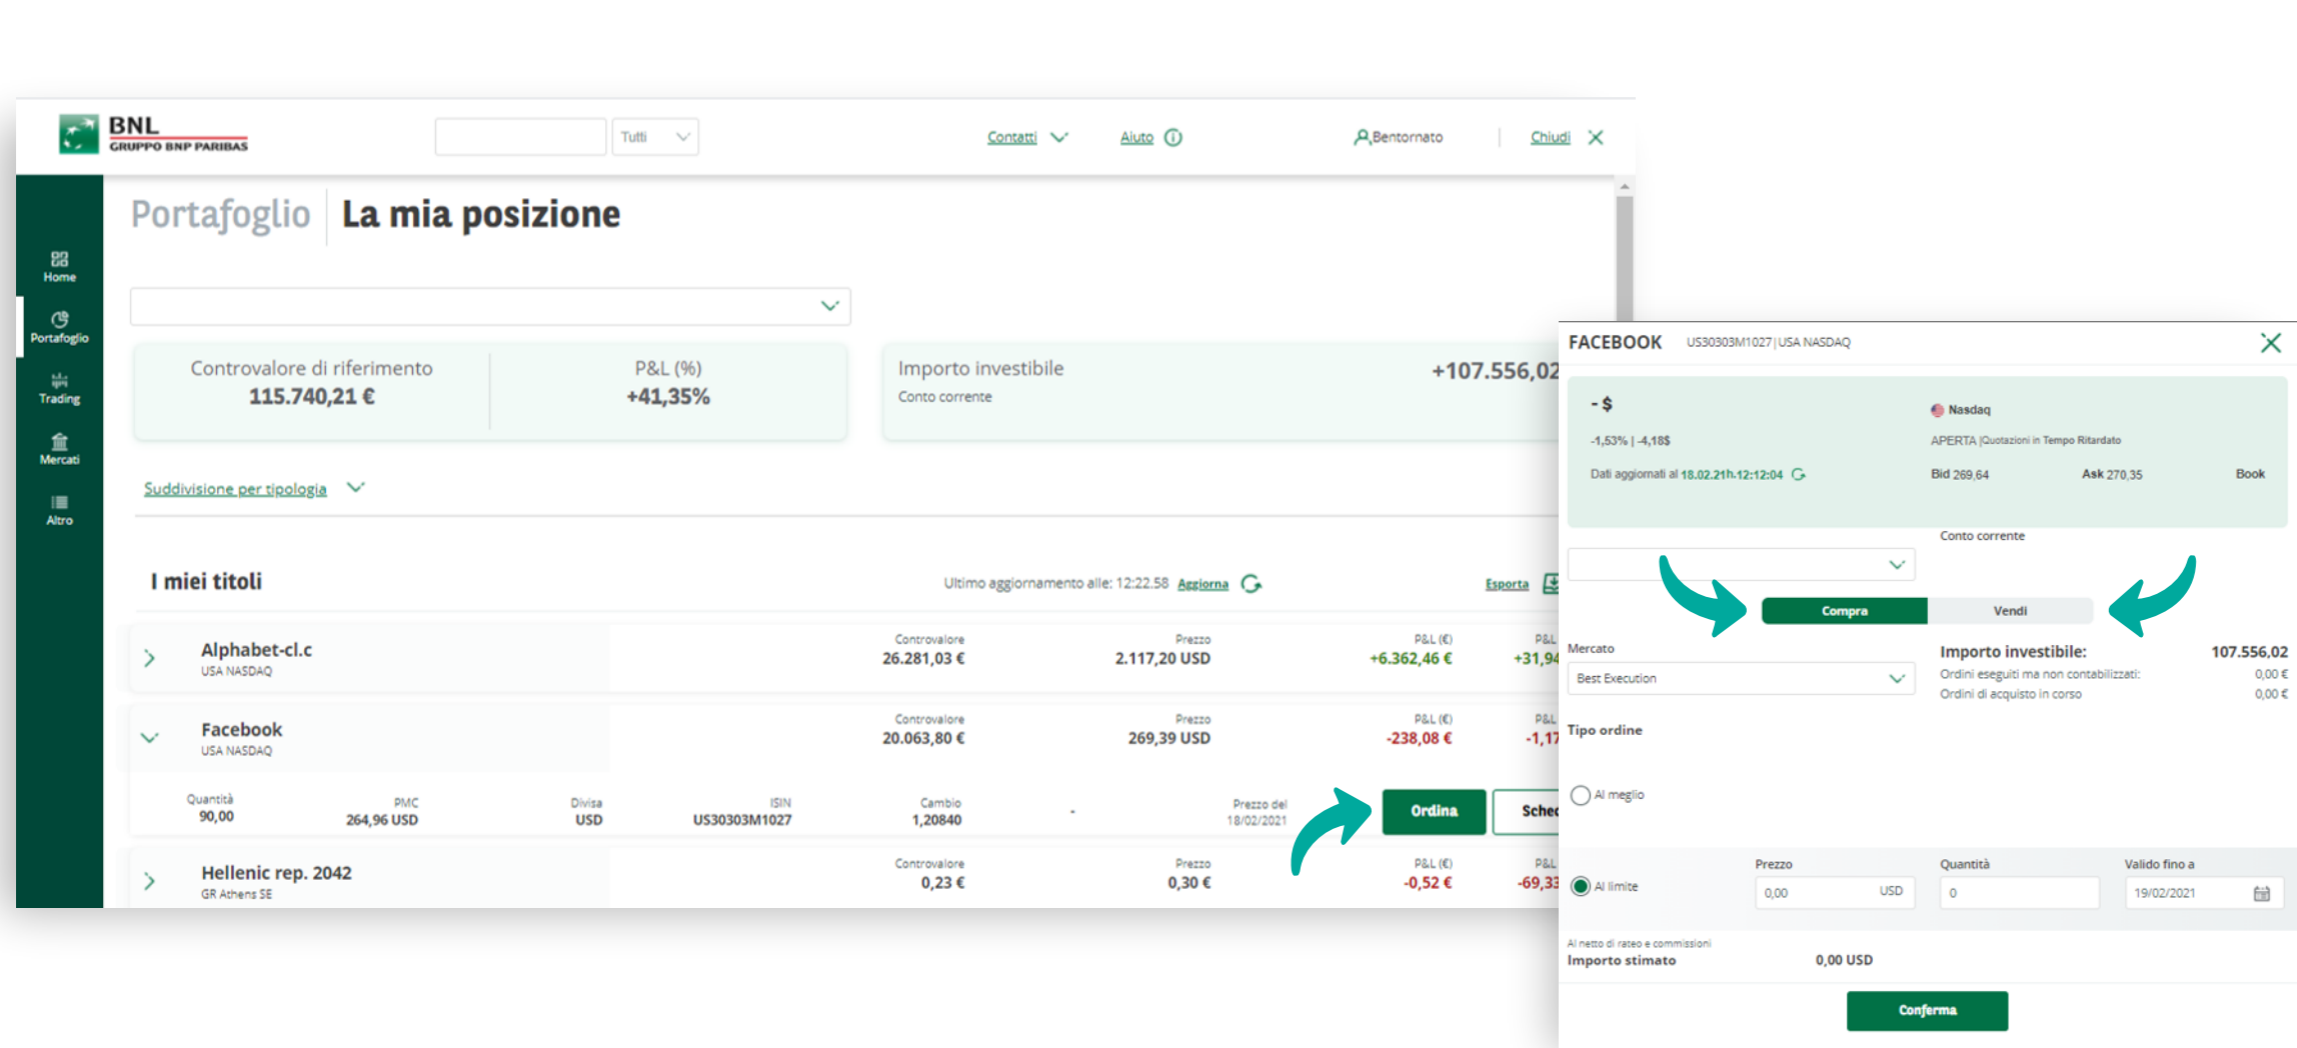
BNL
GRUPPO BNP PARIBAS

Tutti

Contatti

Aiuto

Bentornato

Chiudi

Home

Portafoglio

Trading

Mercati

Altro

Portafoglio | La mia posizione

Controvalore di riferimento
115.740,21 €

P&L (%)
+41,35%

Importo investibile
Conto corrente
+107.556,02

Suddivisione per tipologia

I miei titoli

Ultimo aggiornamento alle: 12:22.58 Aggiorna

Esporta

Alphabet-cl.c
USA NASDAQ
Controvalore 26.281,03 €
Prezzo 2.117,20 USD
P&L (€) +6.362,46 €
P&L +31,94

Facebook
USA NASDAQ
Controvalore 20.063,80 €
Prezzo 269,39 USD
P&L (€) -238,08 €
P&L -1,17

Quantità 90,00
PMC 264,96 USD
Divisa USD
ISIN US30303M1027
Cambio 1,20840
-
Prezzo del 18/02/2021

Ordina

Sched

Hellenic rep. 2042
GR Athens SE
Controvalore 0,23 €
Prezzo 0,30 €
P&L (€) -0,52 €
P&L -69,33

FACEBOOK US30303M1027 | USA NASDAQ

- $
-1,53% | -4,18$
Dati aggiornati al 18.02.21h.12:12:04

Nasdaq
APERTA |Quotazioni in Tempo Ritardato
Bid 269,64
Ask 270,35
Book

Conto corrente

Compra
Vendi

Mercato
Best Execution

Importo investibile: 107.556,02
Ordini eseguiti ma non contabilizzati: 0,00 €
Ordini di acquisto in corso 0,00 €

Tipo ordine

Al meglio

Al limite
Prezzo
0,00 USD
Quantità
0
Valido fino a
19/02/2021

Al netto di rateo e commissioni
Importo stimato 0,00 USD

Conferma